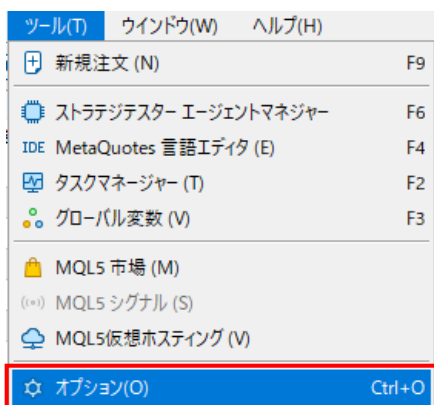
ツール(T) ウインドウ(W) ヘルプ(H)

新規注文 (N) F9

ストラテジテスター エージェントマネジャー F6

IDE MetaQuotes 言語エディタ (E) F4

タスクマネージャー (T) F2

グローバル変数 (V) F3

MQL5 市場 (M)

MQL5 シグナル (S)

MQL5仮想ホスティング (V)

オプション(O) Ctrl+O